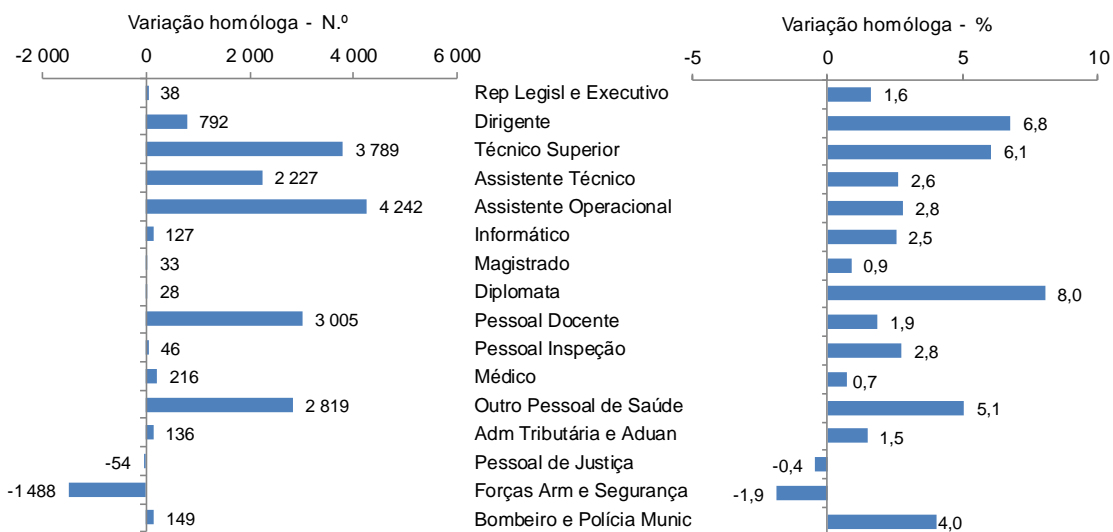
Variação homóloga - N.º

-2 000 0 2 000 4 000 6 000

Variação homóloga - %

-5 0 5 10

| N.º | Categoria | % |
|---|---|---|
| 38 | Rep Legisl e Executivo | 1,6 |
| 792 | Dirigente | 6,8 |
| 3 789 | Técnico Superior | 6,1 |
| 2 227 | Assistente Técnico | 2,6 |
| 4 242 | Assistente Operacional | 2,8 |
| 127 | Informático | 2,5 |
| 33 | Magistrado | 0,9 |
| 28 | Diplomata | 8,0 |
| 3 005 | Pessoal Docente | 1,9 |
| 46 | Pessoal Inspeção | 2,8 |
| 216 | Médico | 0,7 |
| 2 819 | Outro Pessoal de Saúde | 5,1 |
| 136 | Adm Tributária e Aduan | 1,5 |
| -54 | Pessoal de Justiça | -0,4 |
| -1 488 | Forças Arm e Segurança | -1,9 |
| 149 | Bombeiro e Polícia Munic | 4,0 |